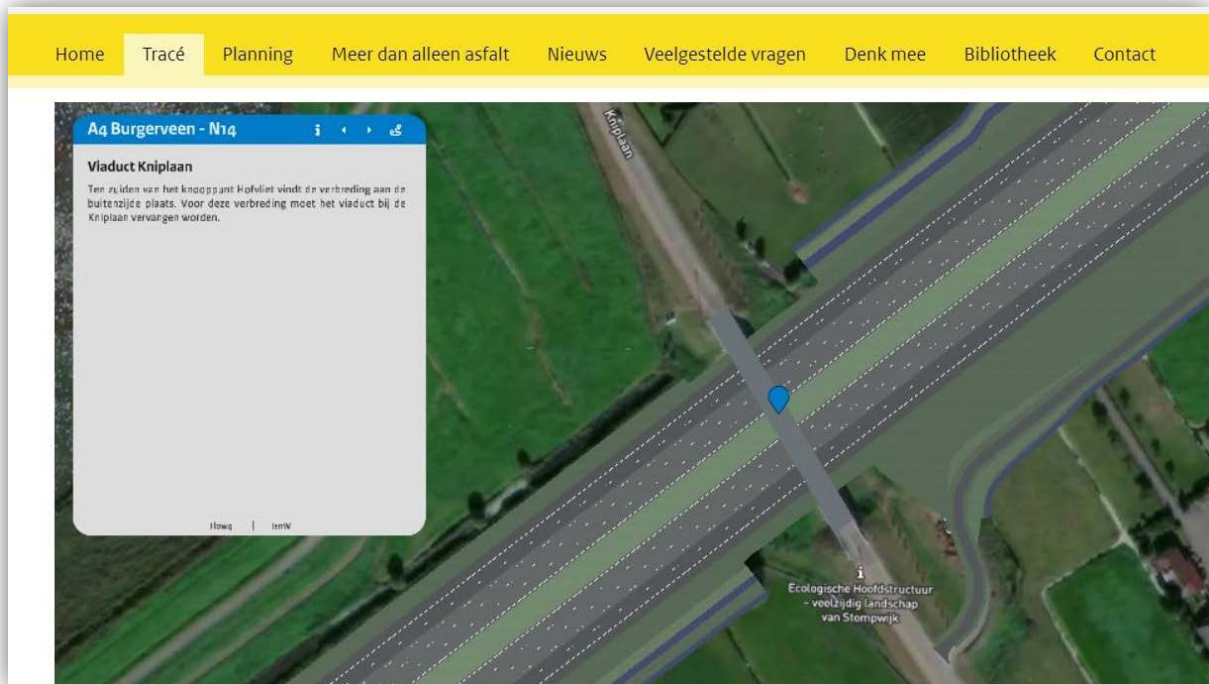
Home Tracé Planning Meer dan alleen asfalt Nieuws Veelgestelde vragen Denk mee Bibliotheek Contact

A4 Burgerveen - N14

Viaduct Kniplaan

Ten zuiden van het knooppunt Hofvliet vindt de verbreding aan de buitenzijde plaats. Voor deze verbreding moet het viaduct bij de Kniplaan vervangen worden.

Flowq | IenW

Kniplaan

Ecologische Hoofdstructuur - veelzijdig landschap van Stompwijk